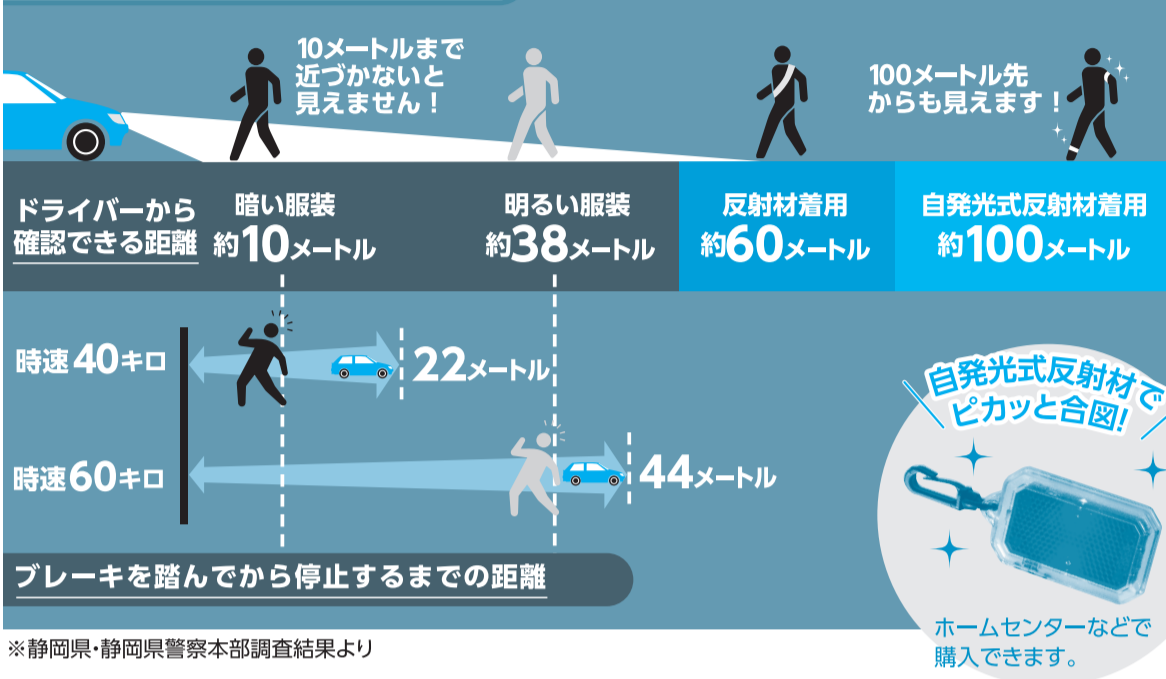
10メートルまで近づかないと見えません！

100メートル先からも見えます！

ドライバーから確認できる距離

暗い服装
約10メートル

明るい服装
約38メートル

反射材着用
約60メートル

自発光式反射材着用
約100メートル

時速40キロ

22メートル

時速60キロ

44メートル

ブレーキを踏んでから停止するまでの距離

自発光式反射材でピカッと合図！

ホームセンターなどで購入できます。

※静岡県・静岡県警察本部調査結果より